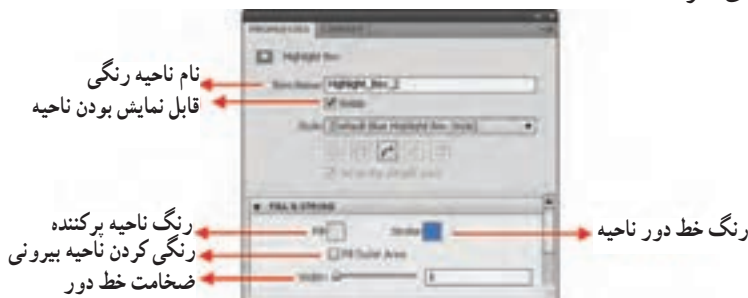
PROPERTIES

Highlight Box

Item Name: Highlight_Box_2

Visible

Style: [Default Blue Highlight Box Style]

FILL & STROKE

Fill:

Stroke:

Fill Outer Area

Width:

نام ناحیه رنگی

قابل نمایش بودن ناحیه

رنگ ناحیه پرکننده

رنگی کردن ناحیه بیرونی

ضخامت خط دور

رنگ خط دور ناحیه